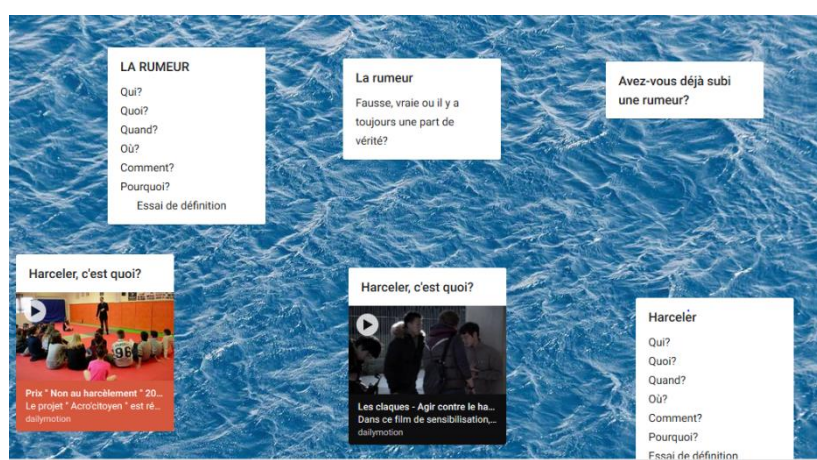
LA RUMEUR
Qui?
Quoi?
Quand?
Où?
Comment?
Pourquoi?
Essai de définition

La rumeur
Fausse, vraie ou il y a toujours une part de vérité?

Avez-vous déjà subi une rumeur?

Harceler, c'est quoi?
Prix " Non au harcèlement " 20...
Le projet " Acro'citoyen " est ré...
dailymotion

Harceler, c'est quoi?
Les claques - Agir contre le ha...
Dans ce film de sensibilisation,...
dailymotion

Harceler
Qui?
Quoi?
Quand?
Où?
Comment?
Pourquoi?
Essai de définition